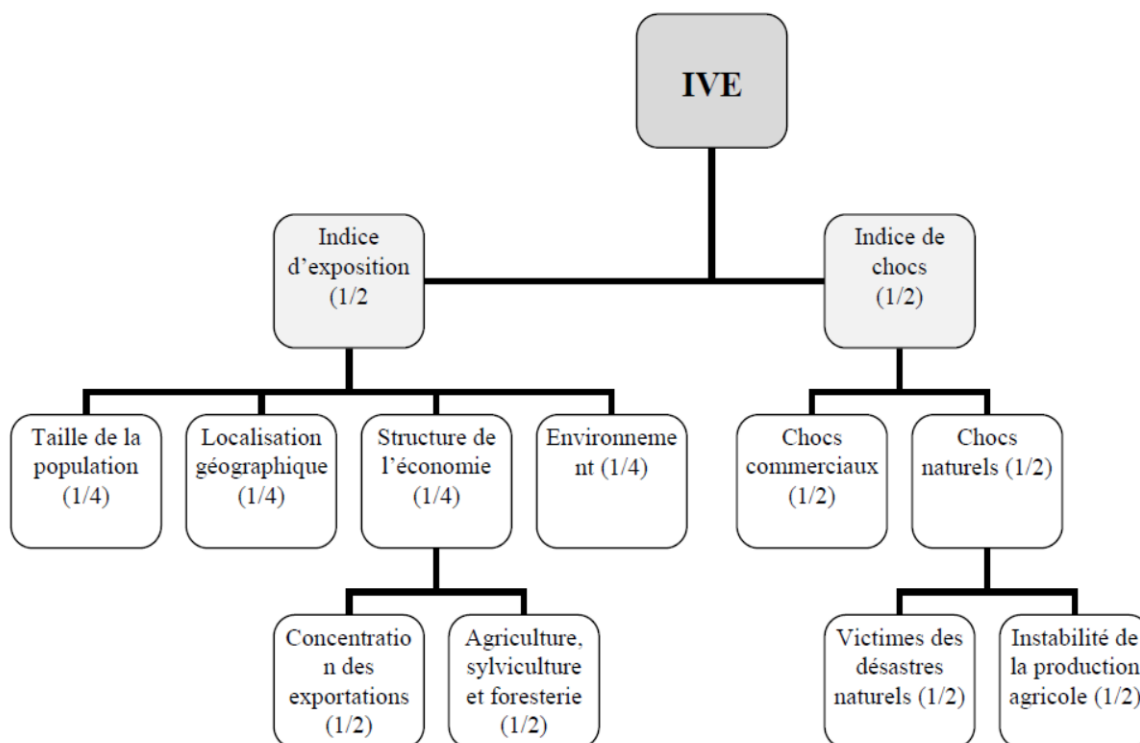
IVE

Indice d'exposition (1/2

Indice de chocs (1/2)

Taille de la population (1/4)

Localisation géographique (1/4)

Structure de l'économie (1/4)

Environnement (1/4)

Chocs commerciaux (1/2)

Chocs naturels (1/2)

Concentration des exportations (1/2)

Agriculture, sylviculture et foresterie (1/2)

Victimes des désastres naturels (1/2)

Instabilité de la production agricole (1/2)